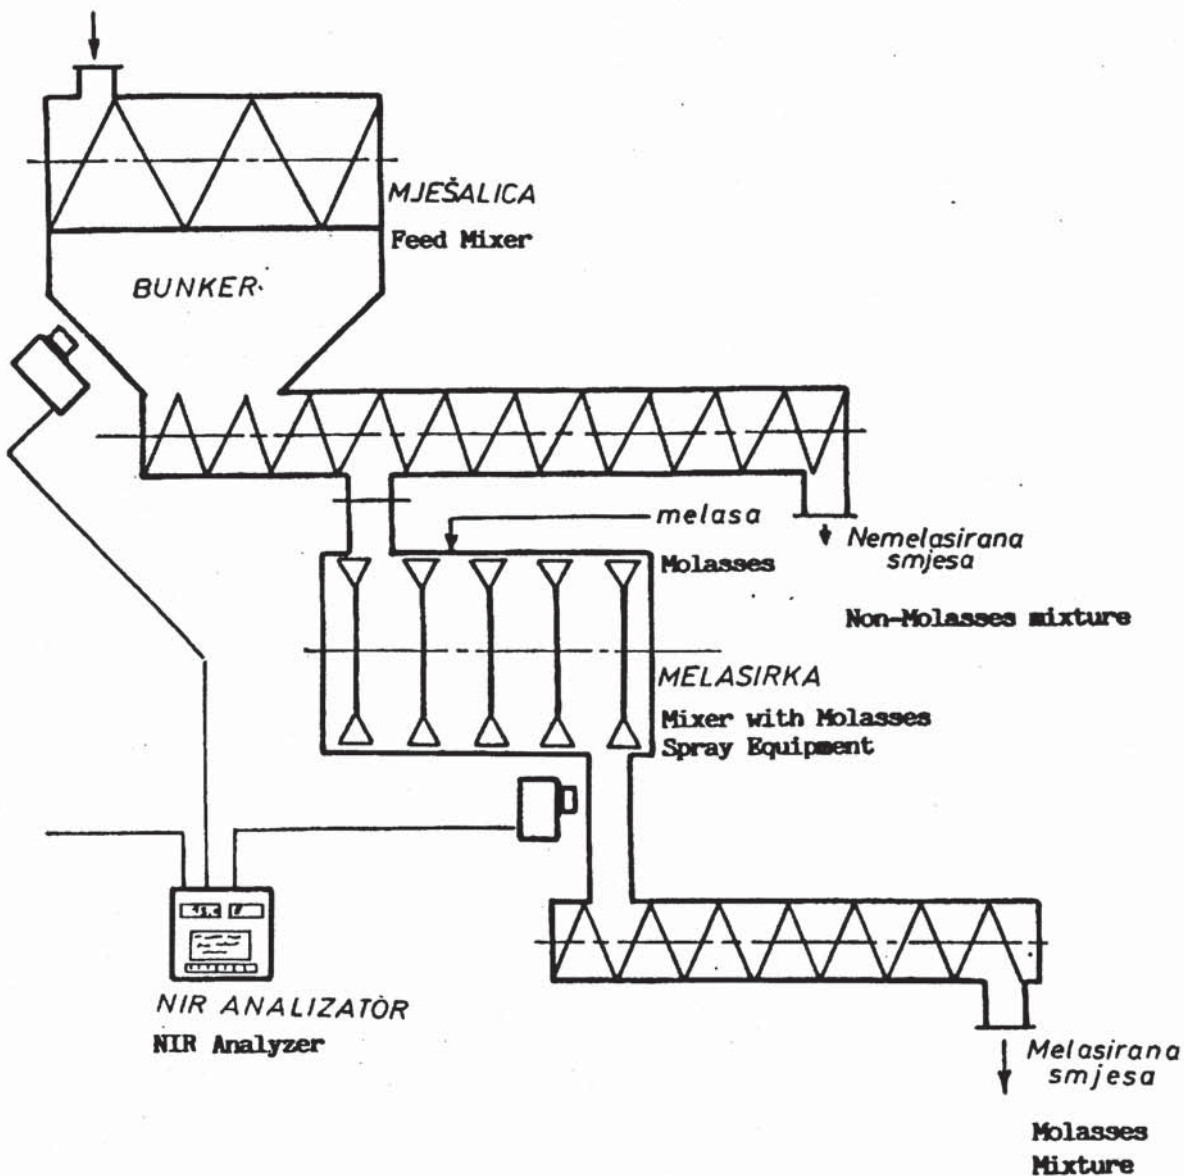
MJEŠALICA
Feed Mixer

BUNKER

melasa
Molasses

Nemelasirana smjesa

Non-Molasses mixture

MELASIRKA
Mixer with Molasses Spray Equipment

NIR ANALIZATOR
NIR Analyzer

Melasirana smjesa

Molasses Mixture